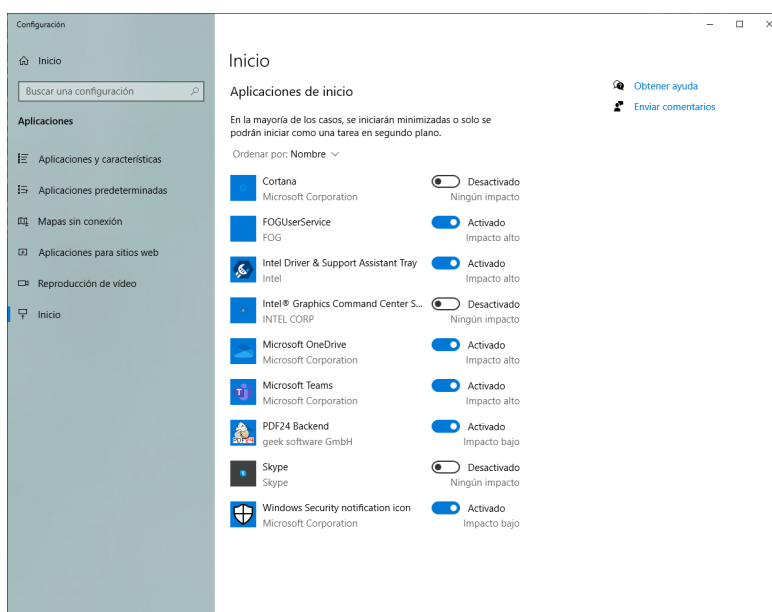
Configuración

Inicio

Buscar una configuración

Aplicaciones

Aplicaciones y características

Aplicaciones predeterminadas

Mapas sin conexión

Aplicaciones para sitios web

Reproducción de vídeo

Inicio

Inicio

Aplicaciones de inicio

En la mayoría de los casos, se iniciarán minimizadas o solo se podrán iniciar como una tarea en segundo plano.

Ordenar por: Nombre

Cortana
Microsoft Corporation
Desactivado
Ningún impacto

FOGUserService
FOG
Activado
Impacto alto

Intel Driver & Support Assistant Tray
Intel
Activado
Impacto alto

Intel® Graphics Command Center S...
INTEL CORP
Desactivado
Ningún impacto

Microsoft OneDrive
Microsoft Corporation
Activado
Impacto alto

Microsoft Teams
Microsoft Corporation
Activado
Impacto alto

PDF24 Backend
geek software GmbH
Activado
Impacto bajo

Skype
Skype
Desactivado
Ningún impacto

Windows Security notification icon
Microsoft Corporation
Activado
Impacto bajo

Obtener ayuda

Enviar comentarios